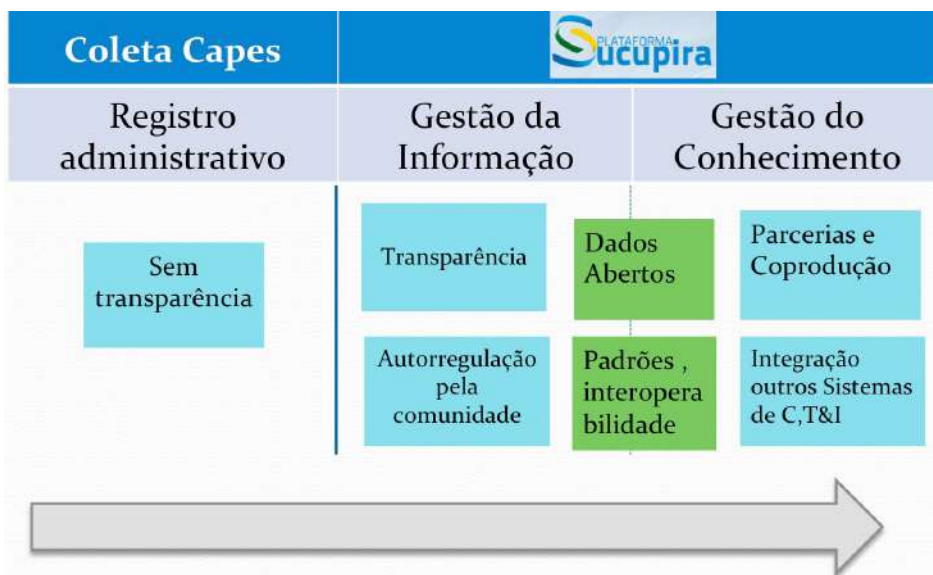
Coleta Capes

PLATAFORMA Sucupira

Registro administrativo

Gestão da Informação

Gestão do Conhecimento

Sem transparência

Transparência

Dados Abertos

Parcerias e Coprodução

Autorregulação pela comunidade

Padrões , interoperabilidade

Integração outros Sistemas de C,T&I